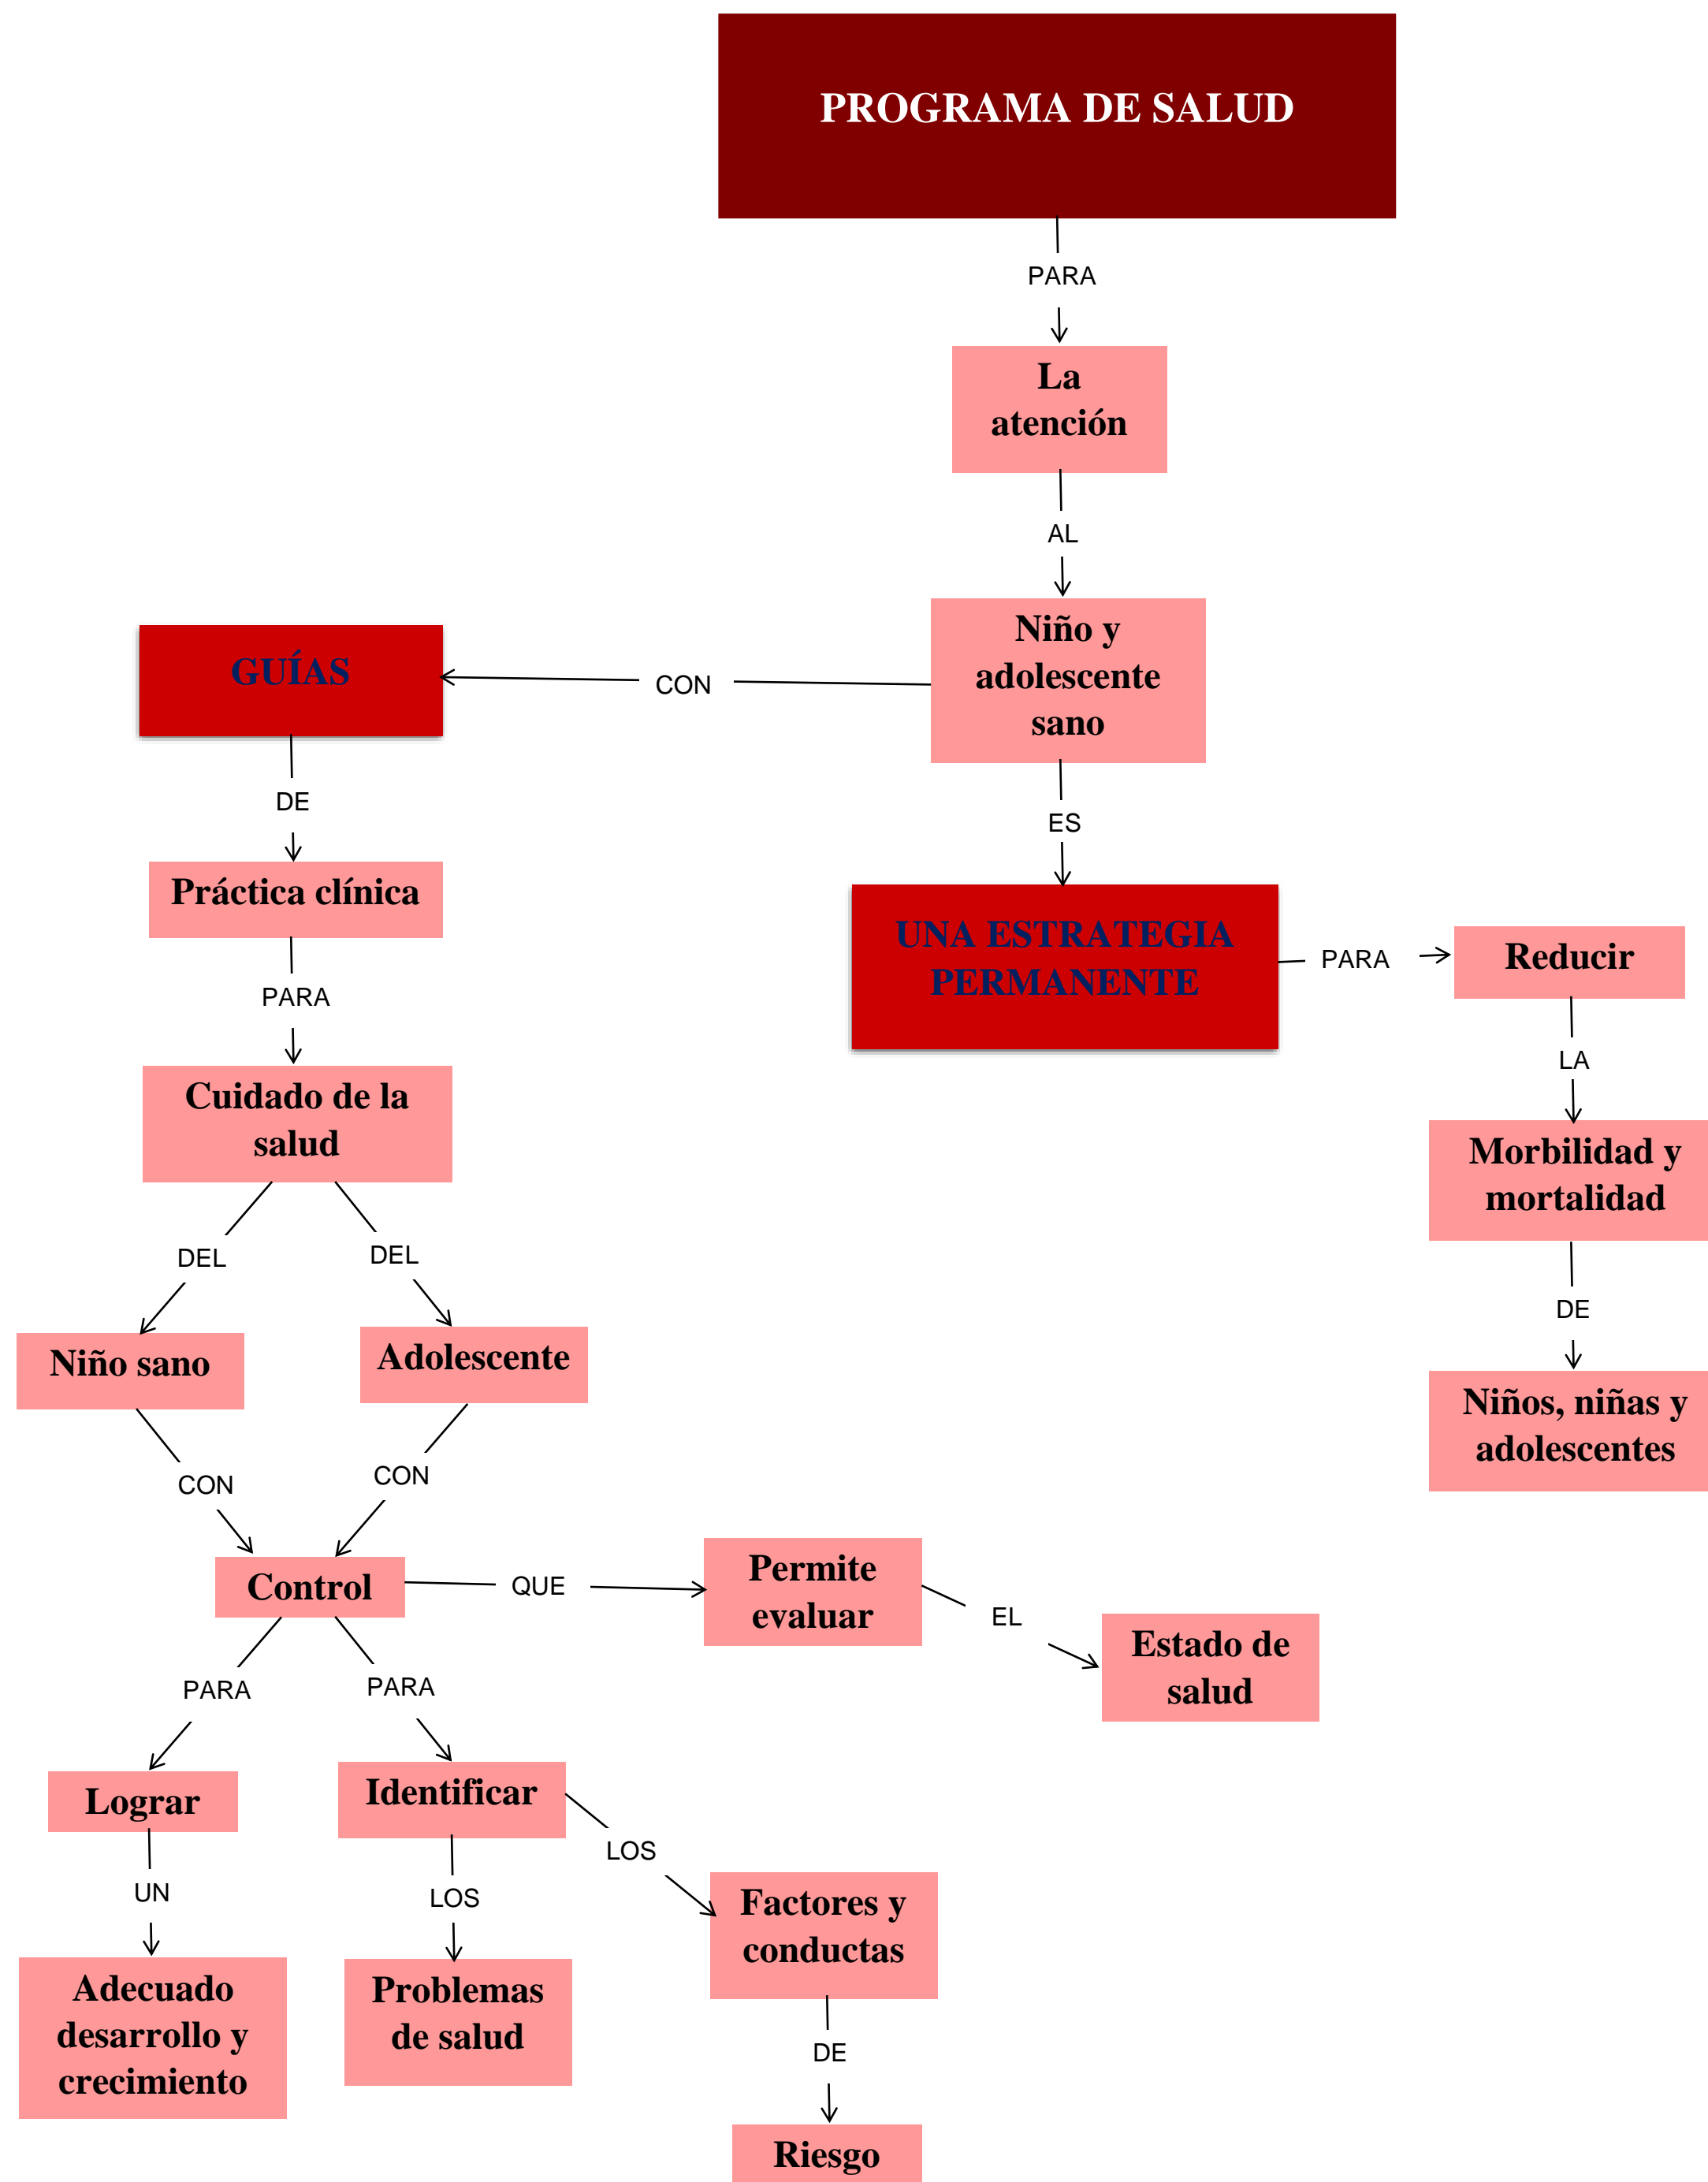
PROGRAMA DE SALUD

PARA

La atención

AL

Niño y adolescente sano

CON

GUÍAS

DE

Práctica clínica

PARA

Cuidado de la salud

DEL

DEL

Niño sano

Adolescente

CON

CON

Control

QUE

Permite evaluar

EL

Estado de salud

PARA

PARA

Lograr

UN

Adecuado desarrollo y crecimiento

Identificar

LOS

Problemas de salud

LOS

Factores y conductas

DE

Riesgo

ES

UNA ESTRATEGIA PERMANENTE

PARA

Reducir

LA

Morbilidad y mortalidad

DE

Niños, niñas y adolescentes